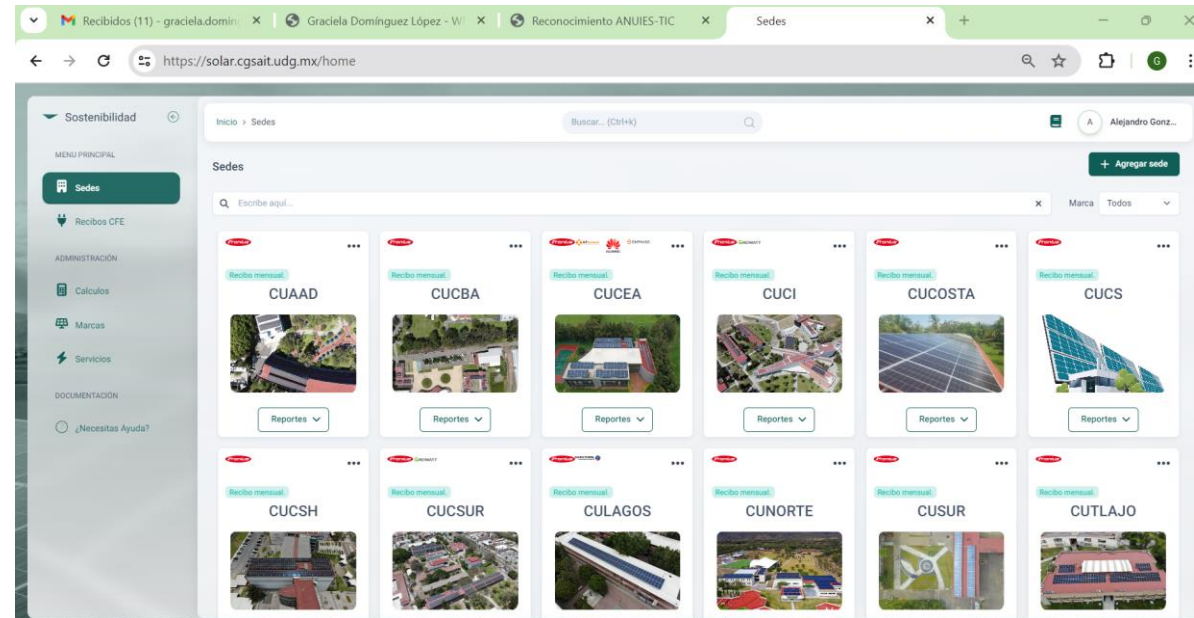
M Recibidos (11) - graciela.domin ×
Graciela Domínguez López - W ×
Reconocimiento ANUIES-TIC ×
Sedes ×
+

https://solar.cgsait.udg.mx/home

Sostenibilidad

MENU PRINCIPAL

Sedes

Recibos CFE

ADMINISTRACIÓN

Calculos

Marcas

Servicios

DOCUMENTACIÓN

¿Necesitas Ayuda?

Inicio > Sedes

Buscar... (Ctrl+k)

A Alejandro Gonz...

Sedes

+ Agregar sede

Escribe aquí...

Marca Todos

Recibo mensual.
CUAAD
Reportes

Recibo mensual.
CUCBA
Reportes

Recibo mensual.
CUCEA
Reportes

Recibo mensual.
CUCI
Reportes

Recibo mensual.
CUCOSTA
Reportes

Recibo mensual.
CUCS
Reportes

Recibo mensual.
CUCSH

Recibo mensual.
CUCSUR

Recibo mensual.
CULAGOS

Recibo mensual.
CUNORTE

Recibo mensual.
CUSUR

Recibo mensual.
CUTLAJO